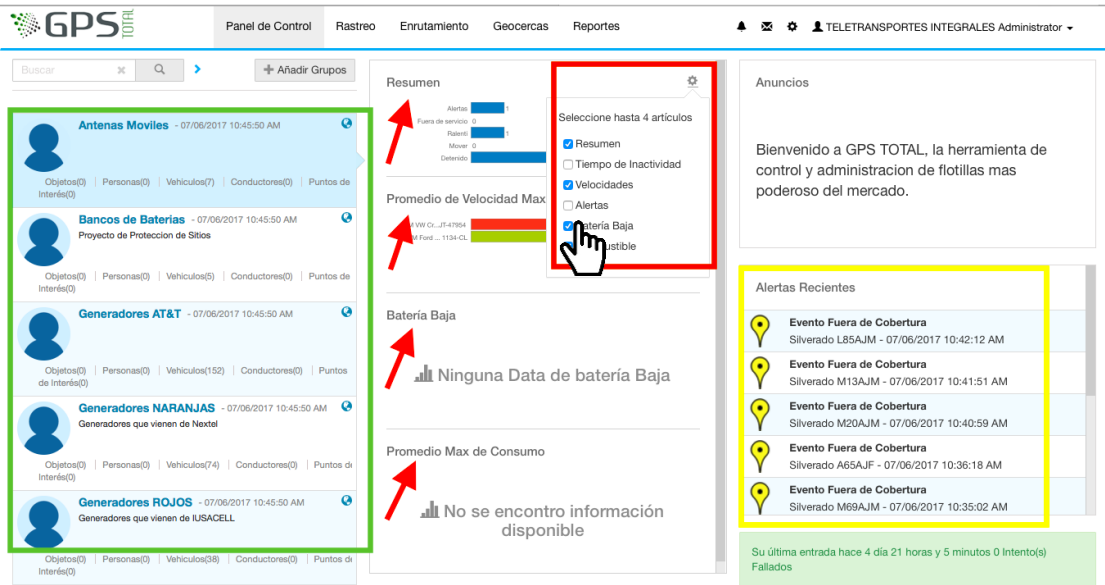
GPS TOTAL

Panel de Control | Rastreo | Enrutamiento | Geocercas | Reportes

TELETRANSPORTES INTEGRALES Administrator

Buscar

Añadir Grupos

Antenas Moviles - 07/06/2017 10:45:50 AM

Objetos(0) | Personas(0) | Vehiculos(7) | Conductores(0) | Puntos de Interés(0)

Bancos de Baterias - 07/06/2017 10:45:50 AM

Proyecto de Proteccion de Sitios

Objetos(0) | Personas(0) | Vehiculos(5) | Conductores(0) | Puntos de Interés(0)

Generadores AT&T - 07/06/2017 10:45:50 AM

Objetos(0) | Personas(0) | Vehiculos(152) | Conductores(0) | Puntos de Interés(0)

Generadores NARANJAS - 07/06/2017 10:45:50 AM

Generadores que vienen de Nextel

Objetos(0) | Personas(0) | Vehiculos(74) | Conductores(0) | Puntos de Interés(0)

Generadores ROJOS - 07/06/2017 10:45:50 AM

Generadores que vienen de IUSACELL

Objetos(0) | Personas(0) | Vehiculos(38) | Conductores(0) | Puntos de Interés(0)

Resumen

Alertas 1
Fuera de servicio 0
Ralentí 1
Mover 0
Detenido

Seleccione hasta 4 artículos

Resumen
Tiempo de Inactividad
Velocidades
Alertas
Batería Baja
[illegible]ustible

Promedio de Velocidad Max

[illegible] VW Cr...JT-47954
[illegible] Ford ... 1134-CL

Bateria Baja

Ninguna Data de batería Baja

Promedio Max de Consumo

No se encontro información disponible

Anuncios

Bienvenido a GPS TOTAL, la herramienta de control y administracion de flotillas mas poderoso del mercado.

Alertas Recientes

Evento Fuera de Cobertura
Silverado L85AJM - 07/06/2017 10:42:12 AM

Evento Fuera de Cobertura
Silverado M13AJM - 07/06/2017 10:41:51 AM

Evento Fuera de Cobertura
Silverado M20AJM - 07/06/2017 10:40:59 AM

Evento Fuera de Cobertura
Silverado A65AJF - 07/06/2017 10:36:18 AM

Evento Fuera de Cobertura
Silverado M69AJM - 07/06/2017 10:35:02 AM

Su última entrada hace 4 día 21 horas y 5 minutos 0 Intento(s) Fallados